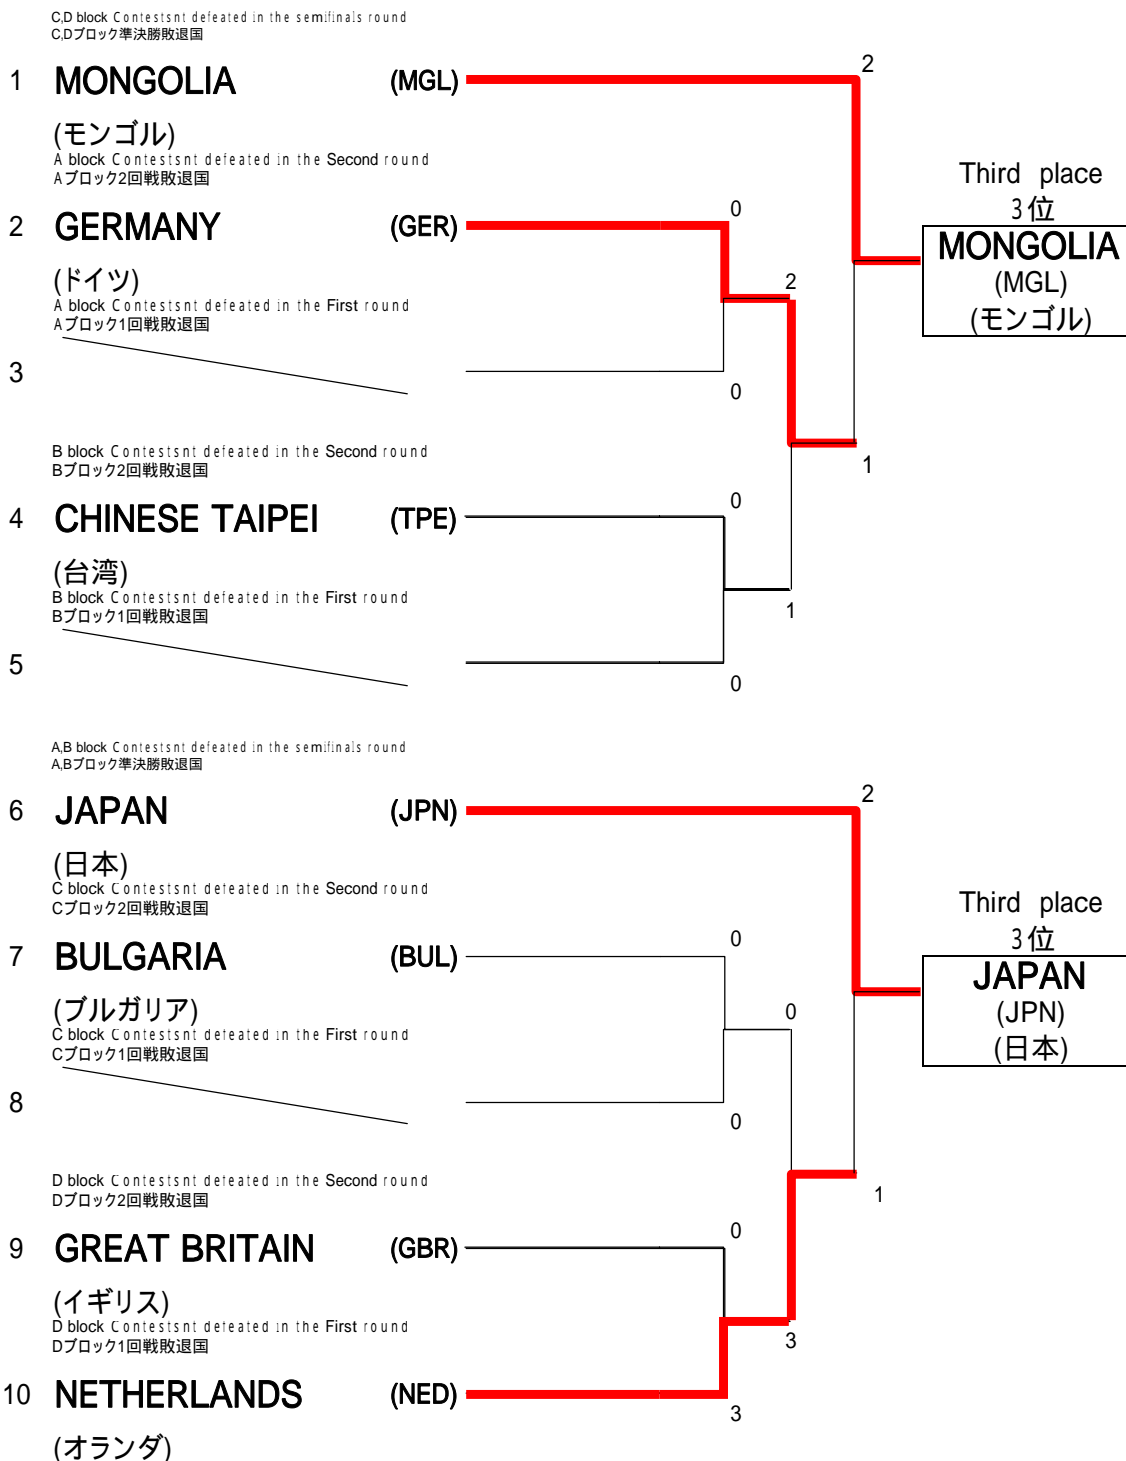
C,D block Contestsnt defeated in the semifinals round
C,Dブロック準決勝敗退国

1 MONGOLIA (MGL)
(モンゴル)
A block Contestsnt defeated in the Second round
Aブロック2回戦敗退国

2 GERMANY (GER)
(ドイツ)
A block Contestsnt defeated in the First round
Aブロック1回戦敗退国

3

B block Contestsnt defeated in the Second round
Bブロック2回戦敗退国

4 CHINESE TAIPEI (TPE)
(台湾)
B block Contestsnt defeated in the First round
Bブロック1回戦敗退国

5

2
0
2
0
1
0
1
0

Third place
3位
MONGOLIA
(MGL)
(モンゴル)

A,B block Contestsnt defeated in the semifinals round
A,Bブロック準決勝敗退国

6 JAPAN (JPN)
(日本)
C block Contestsnt defeated in the Second round
Cブロック2回戦敗退国

7 BULGARIA (BUL)
(ブルガリア)
C block Contestsnt defeated in the First round
Cブロック1回戦敗退国

8

D block Contestsnt defeated in the Second round
Dブロック2回戦敗退国

9 GREAT BRITAIN (GBR)
(イギリス)
D block Contestsnt defeated in the First round
Dブロック1回戦敗退国

10 NETHERLANDS (NED)
(オランダ)

2
0
0
0
1
0
3
3

Third place
3位
JAPAN
(JPN)
(日本)